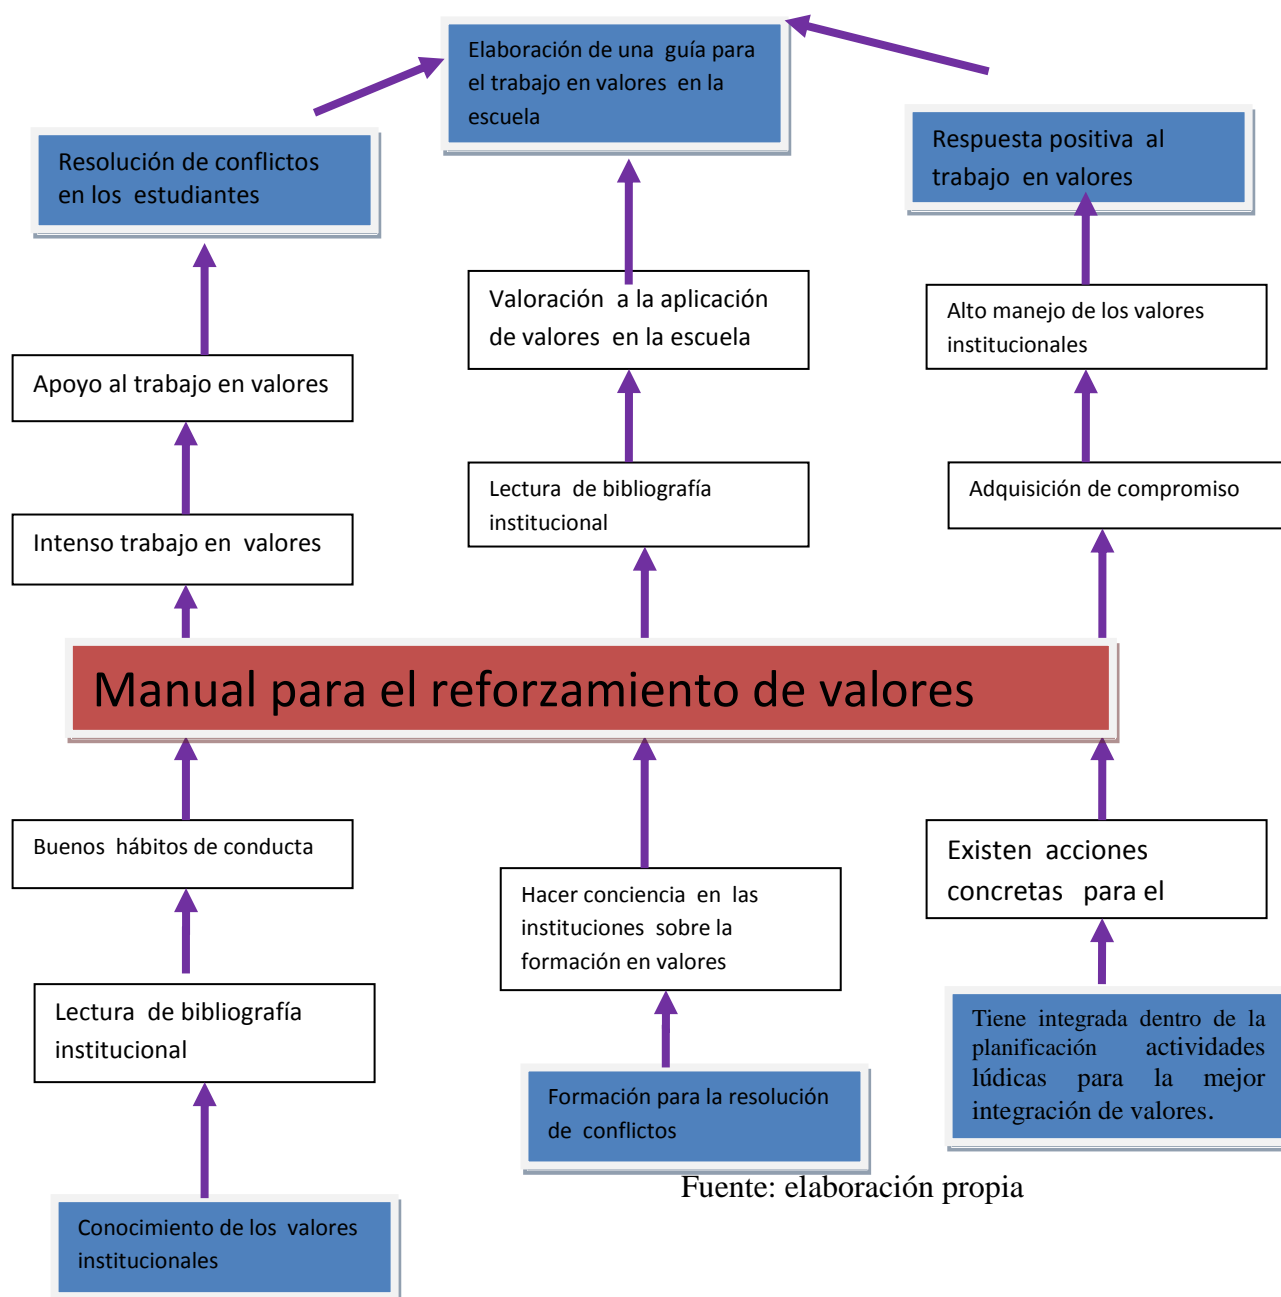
Elaboración de una guía para el trabajo en valores en la escuela

Resolución de conflictos en los estudiantes

Respuesta positiva al trabajo en valores

Valoración a la aplicación de valores en la escuela

Alto manejo de los valores institucionales

Apoyo al trabajo en valores

Lectura de bibliografía institucional

Adquisición de compromiso

Intenso trabajo en valores

Manual para el reforzamiento de valores

Buenos hábitos de conducta

Hacer conciencia en las instituciones sobre la formación en valores

Existen acciones concretas para el

Lectura de bibliografía institucional

Tiene integrada dentro de la planificación actividades lúdicas para la mejor integración de valores.

Formación para la resolución de conflictos

Fuente: elaboración propia

Conocimiento de los valores institucionales